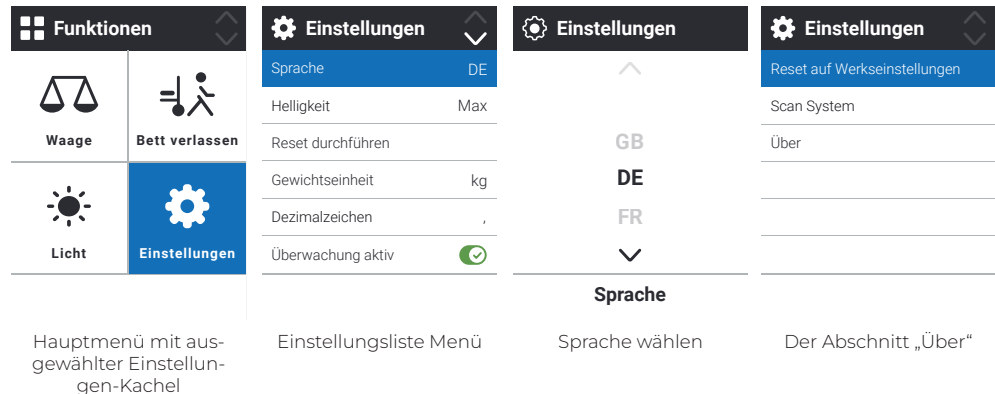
Funktionen

Waage

Bett verlassen

Licht

Einstellungen

Hauptmenü mit ausgewählter Einstellungen-Kachel

Einstellungen

| | |
|---|---|
| Sprache | DE |
| Helligkeit | Max |
| Reset durchführen | |
| Gewichtseinheit | kg |
| Dezimalzeichen | , |
| Überwachung aktiv | |

Einstellungsliste Menü

Einstellungen

GB

DE

FR

Sprache

Sprache wählen

Einstellungen

Reset auf Werkseinstellungen

Scan System

Über

Der Abschnitt „Über“